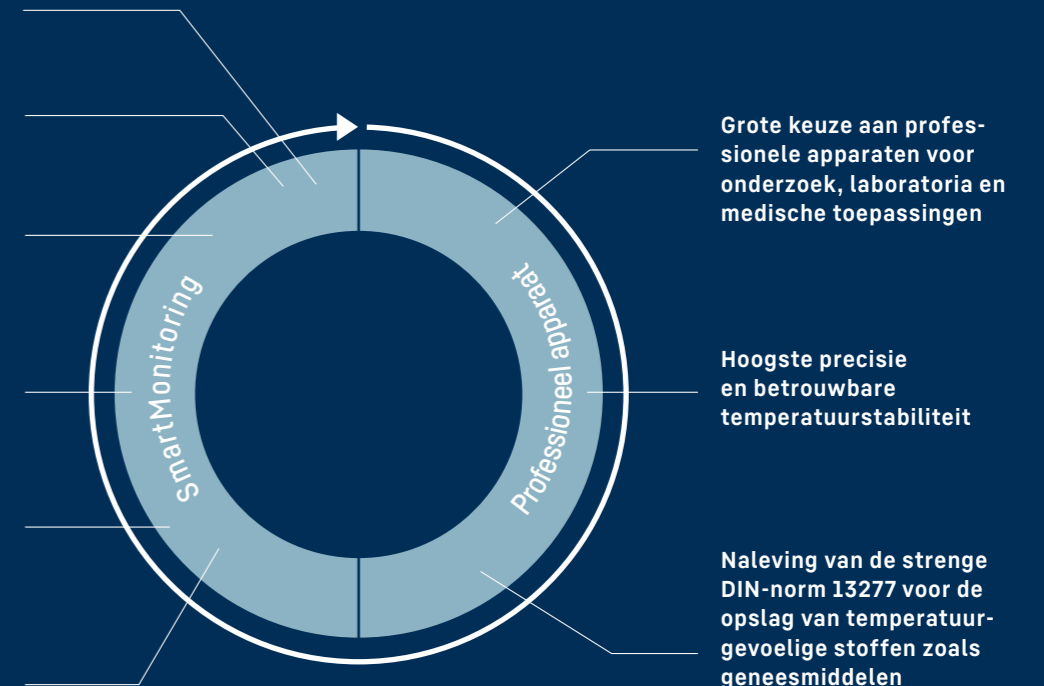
SmartMonitoring

Professioneel apparaat

Grote keuze aan professionele apparaten voor onderzoek, laboratoria en medische toepassingen

Hoogste precisie en betrouwbare temperatuurstabiliteit

Naleving van de strenge DIN-norm 13277 voor de opslag van temperatuurgevoelige stoffen zoals geneesmiddelen